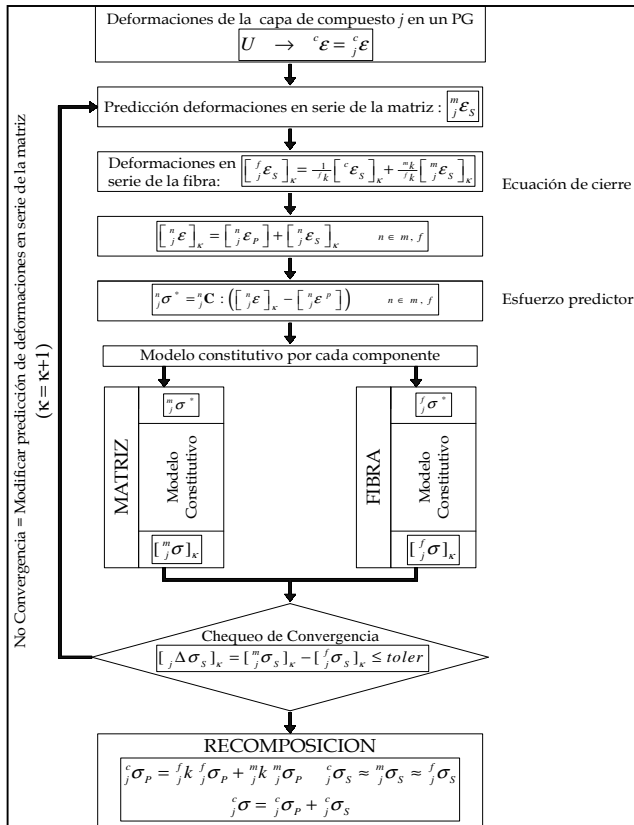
Deformaciones de la capa de compuesto $j$ en un PG

$U \rightarrow {}^{c}\varepsilon = {}^{c}_{j}\varepsilon$

Predicción deformaciones en serie de la matriz : ${}^{m}_{j}\varepsilon_{S}$

Deformaciones en serie de la fibra: $\left[{}^{f}_{j}\varepsilon_{S}\right]_{\kappa} = \frac{1}{{}^{f}_{j}k}\left[{}^{c}\varepsilon_{S}\right]_{\kappa} + \frac{{}^{m}_{j}k}{{}^{f}_{j}k}\left[{}^{m}_{j}\varepsilon_{S}\right]_{\kappa}$

Ecuación de cierre

$\left[{}^{n}_{j}\varepsilon\right]_{\kappa} = \left[{}^{n}_{j}\varepsilon_{P}\right] + \left[{}^{n}_{j}\varepsilon_{S}\right]_{\kappa} \quad n \in m, f$

${}^{n}_{j}\sigma^{*} = {}^{n}_{j}\mathbf{C} : \left(\left[{}^{n}_{j}\varepsilon\right]_{\kappa} - \left[{}^{n}_{j}\varepsilon^{P}\right]\right) \quad n \in m, f$

Esfuerzo predictor

Modelo constitutivo por cada componente

MATRIZ

${}^{m}_{j}\sigma^{*}$

Modelo Constitutivo

$[{}^{m}_{j}\sigma]_{\kappa}$

FIBRA

${}^{f}_{j}\sigma^{*}$

Modelo Constitutivo

$[{}^{f}_{j}\sigma]_{\kappa}$

Chequeo de Convergencia

$[{}_{j}\Delta\sigma_{S}]_{\kappa} = [{}^{m}_{j}\sigma_{S}]_{\kappa} - [{}^{f}_{j}\sigma_{S}]_{\kappa} \leq toler$

No Convergencia = Modificar predicción de deformaciones en serie de la matriz ($\kappa = \kappa+1$)

RECOMPOSICION

${}^{c}_{j}\sigma_{P} = {}^{f}_{j}k\, {}^{f}_{j}\sigma_{P} + {}^{m}_{j}k\, {}^{m}_{j}\sigma_{P} \quad {}^{c}_{j}\sigma_{S} \approx {}^{m}_{j}\sigma_{S} \approx {}^{f}_{j}\sigma_{S}$

${}^{c}_{j}\sigma = {}^{c}_{j}\sigma_{P} + {}^{c}_{j}\sigma_{S}$